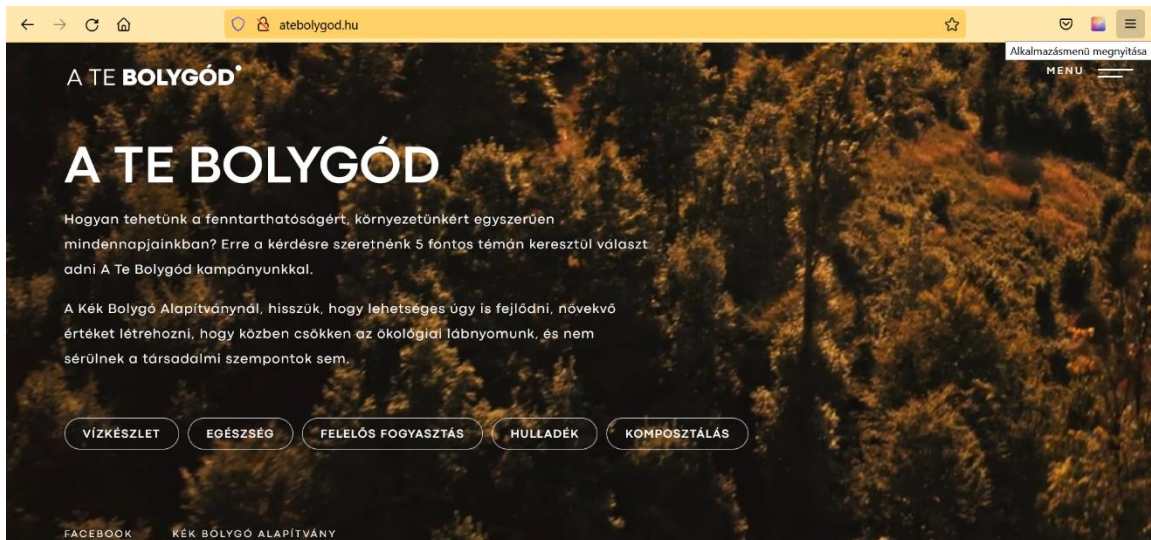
atebolygod.hu

Alkalmazásmenü megnyitása

A TE BOLYGÓD

MENU

A TE BOLYGÓD

Hogyan tehetünk a fenntarthatóságért, környezetünkért egyszerűen mindennapjainkban? Erre a kérdésre szeretnénk 5 fontos témán keresztül választ adni A Te Bolygód kampányunkkal.

A Kék Bolygó Alapítványnál, hisszük, hogy lehetséges úgy is fejlődni, növekvő értéket létrehozni, hogy közben csökken az ökológiai lábnyomunk, és nem sérülnek a társadalmi szempontok sem.

VÍZKÉSZLET EGÉSZSÉG FELELŐS FOGYASZTÁS HULLADÉK KOMPOSZTÁLÁS

FACEBOOK KÉK BOLYGÓ ALAPÍTVÁNY